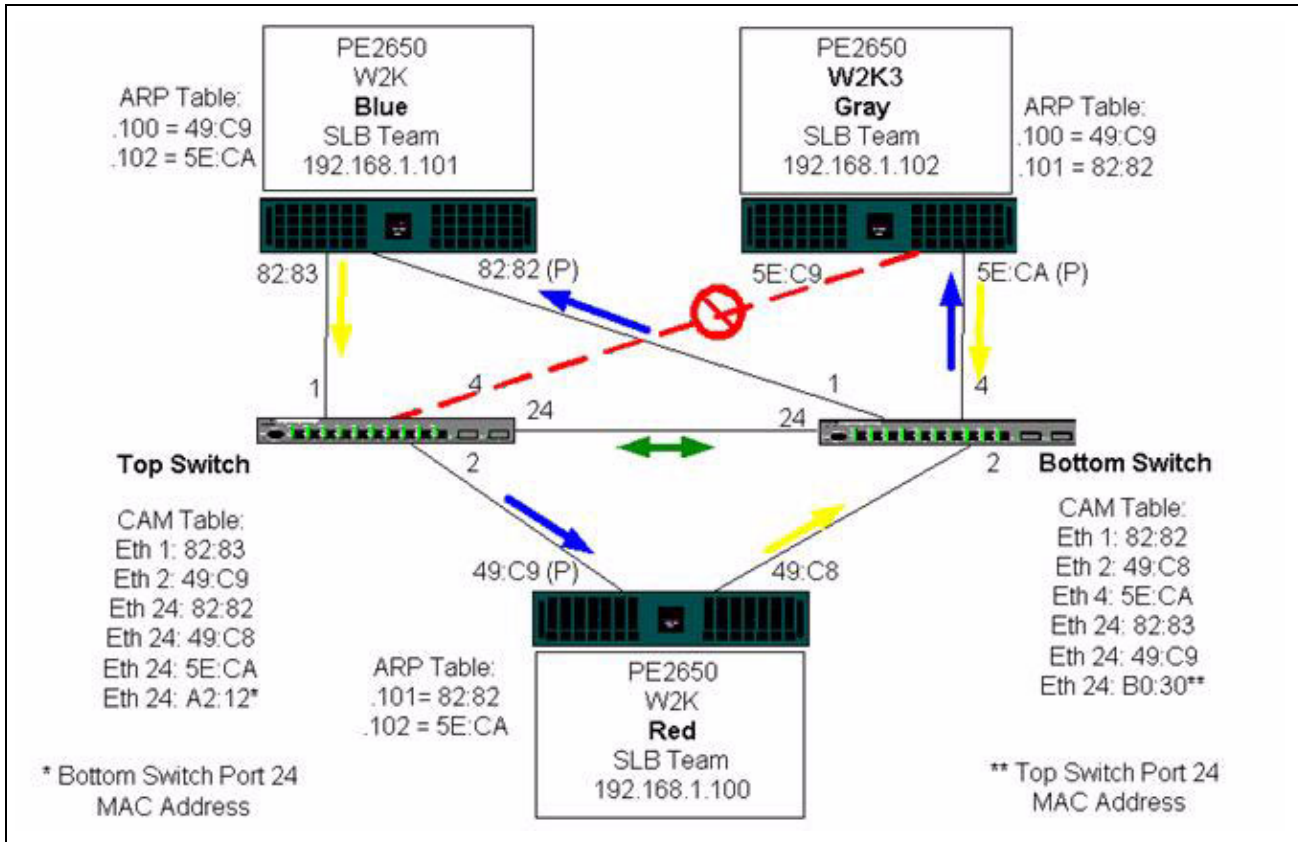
PE2650
W2K
**Blue**
SLB Team
192.168.1.101

ARP Table:
.100 = 49:C9
.102 = 5E:CA

PE2650
**W2K3**
**Gray**
SLB Team
192.168.1.102

ARP Table:
.100 = 49:C9
.101 = 82:82

82:83
82:82 (P)
5E:C9
5E:CA (P)

1
4
24
24
1
4

**Top Switch**
2
2
**Bottom Switch**

CAM Table:
Eth 1: 82:83
Eth 2: 49:C9
Eth 24: 82:82
Eth 24: 49:C8
Eth 24: 5E:CA
Eth 24: A2:12*

49:C9 (P)
49:C8

CAM Table:
Eth 1: 82:82
Eth 2: 49:C8
Eth 4: 5E:CA
Eth 24: 82:83
Eth 24: 49:C9
Eth 24: B0:30**

ARP Table:
.101= 82:82
.102 = 5E:CA

PE2650
W2K
**Red**
SLB Team
192.168.1.100

* Bottom Switch Port 24
MAC Address

** Top Switch Port 24
MAC Address